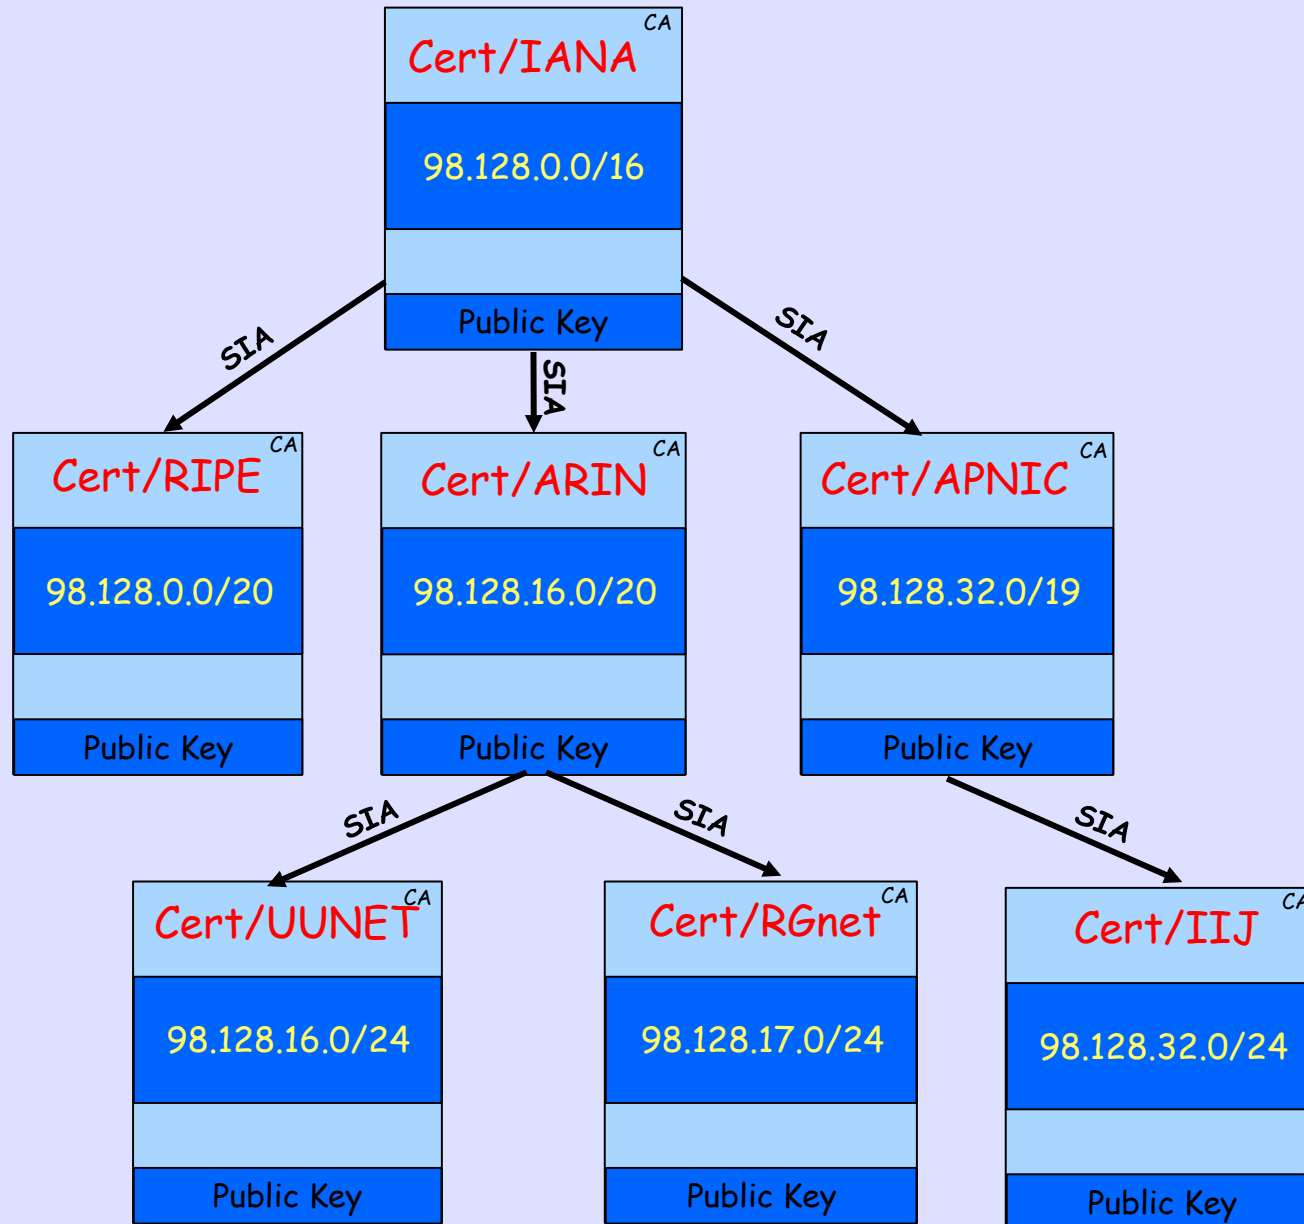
CA
Cert/IANA
98.128.0.0/16
Public Key

SIA
SIA
SIA

CA
Cert/RIPE
98.128.0.0/20
Public Key

CA
Cert/ARIN
98.128.16.0/20
Public Key

CA
Cert/APNIC
98.128.32.0/19
Public Key

SIA
SIA
SIA

CA
Cert/UUNET
98.128.16.0/24
Public Key

CA
Cert/RGnet
98.128.17.0/24
Public Key

CA
Cert/IIJ
98.128.32.0/24
Public Key